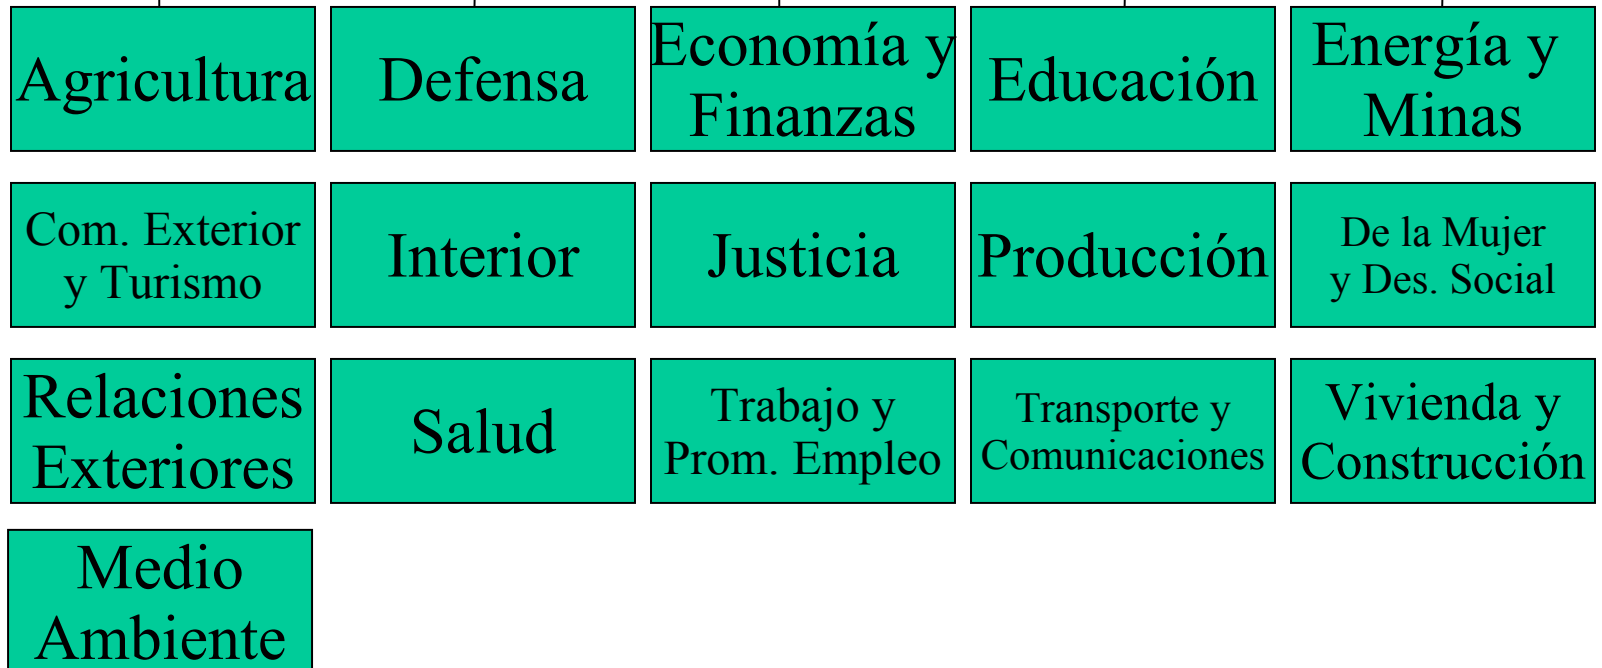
Agricultura

Defensa

Economía y Finanzas

Educación

Energía y Minas

Com. Exterior y Turismo

Interior

Justicia

Producción

De la Mujer y Des. Social

Relaciones Exteriores

Salud

Trabajo y Prom. Empleo

Transporte y Comunicaciones

Vivienda y Construcción

Medio Ambiente